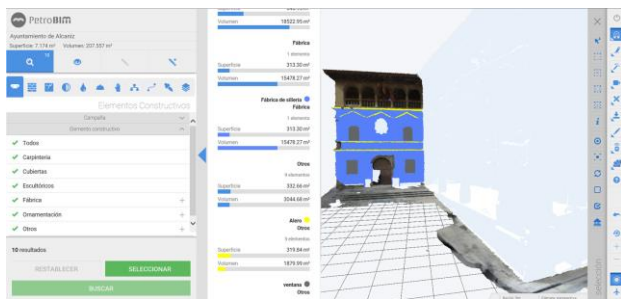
PetroBIM
Ayuntamiento de Alcaniz
Superficie: 7.174 m² Volumen: 201.557 m³

Elementos Constructivos
Campaña
Elemento constructivo
Todos
Carpintería
Cubiertas
Escultóricos
Fábrica
Ornamentación
Otros

10 resultados
RESTABLECER
SELECCIONAR
BUSCAR

Volumen 18522.95 m³

Fábrica
1 elementos
Superficie 313.30 m²
Volumen 15478.27 m³

Fábrica de sillería
Fábrica
1 elementos
Superficie 313.30 m²
Volumen 15478.27 m³

Otros
4 elementos
Superficie 332.66 m²
Volumen 3044.68 m³

Alero
Otros
3 elementos
Superficie 319.54 m²
Volumen 1879.99 m³

ventana
Otros

Selección